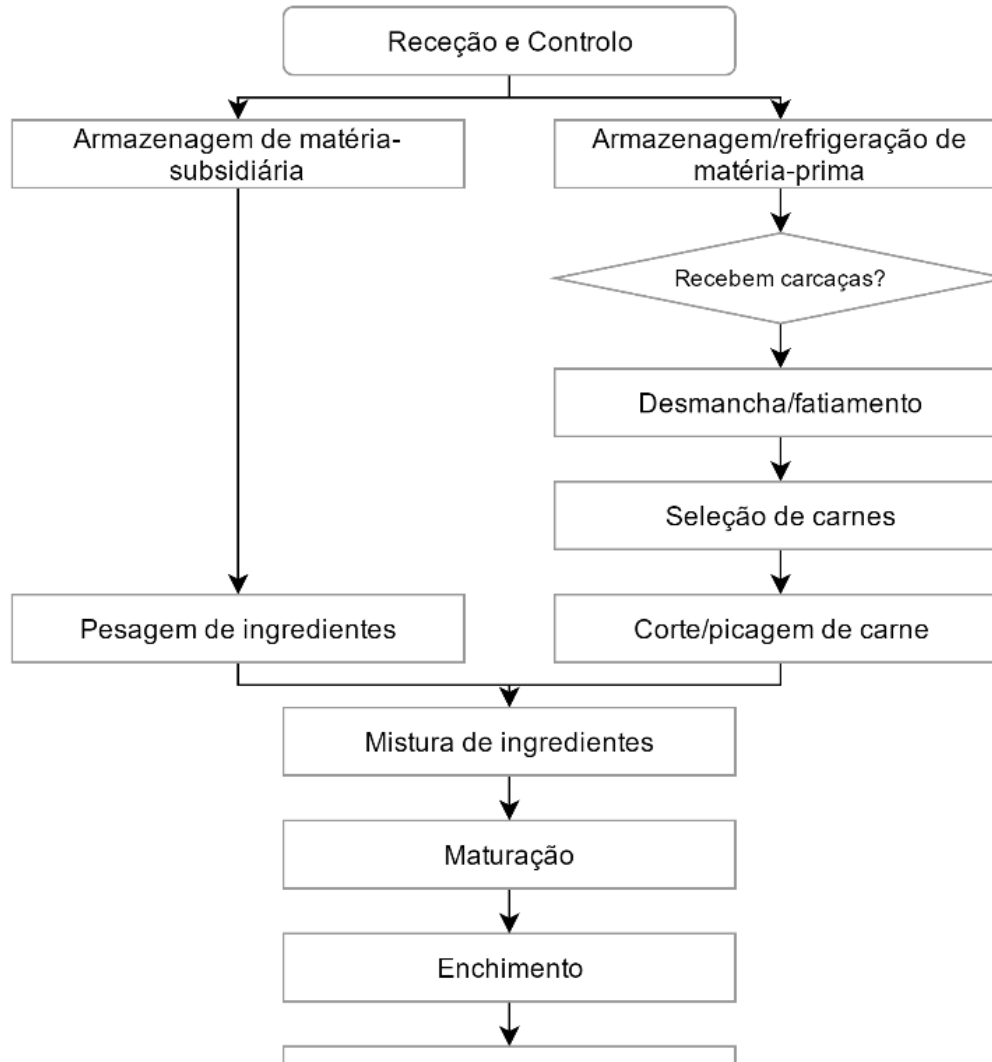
Receção e Controlo

Armazenagem de matéria-subsidiária

Armazenagem/refrigeração de matéria-prima

Recebem carcaças?

Desmancha/fatiamento

Seleção de carnes

Pesagem de ingredientes

Corte/picagem de carne

Mistura de ingredientes

Maturação

Enchimento